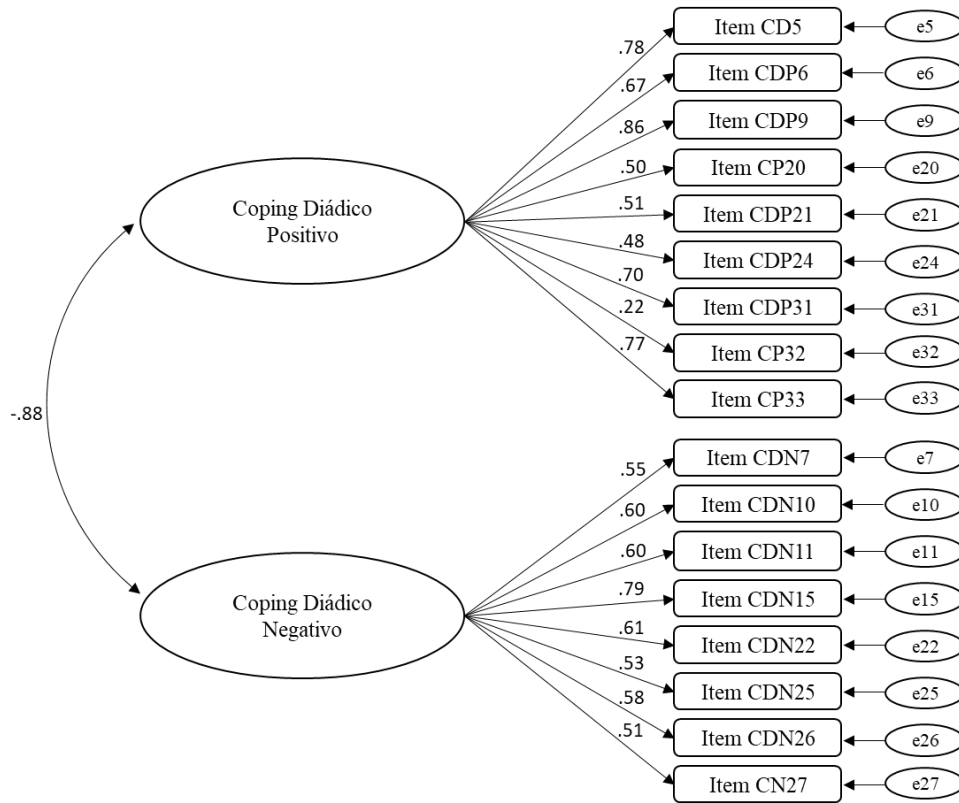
Coping Diádico Positivo

.78
Item CD5
e5
.67
Item CDP6
e6
.86
Item CDP9
e9
.50
Item CP20
e20
.51
Item CDP21
e21
.48
Item CDP24
e24
.70
Item CDP31
e31
.22
Item CP32
e32
.77
Item CP33
e33

-.88

Coping Diádico Negativo

.55
Item CDN7
e7
.60
Item CDN10
e10
.60
Item CDN11
e11
.79
Item CDN15
e15
.61
Item CDN22
e22
.53
Item CDN25
e25
.58
Item CDN26
e26
.51
Item CN27
e27